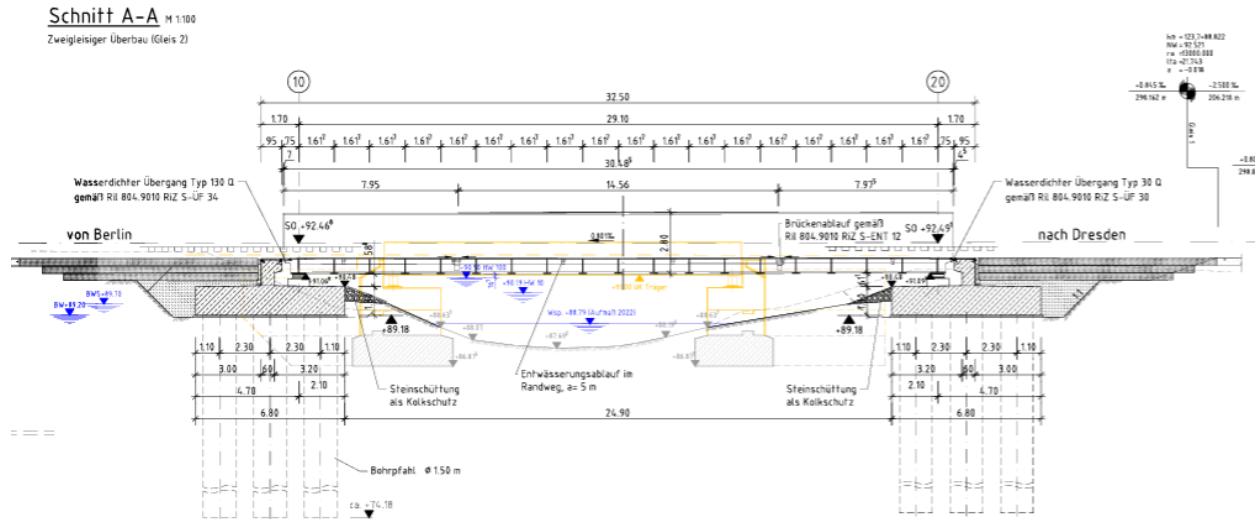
Schnitt A-A M 1:100
Zweigleisiger Überbau (Gleis 2)

10
20

32.50
1.70
29.10
1.70
95 | 75 | 1.61⁷ | 1.61⁷ | 1.61⁷ | 1.61⁷ | 1.61⁷ | 1.61⁷ | 1.61⁷ | 1.61⁷ | 1.61⁷ | 1.61⁷ | 1.61⁷ | 1.61⁷ | 1.61⁷ | 1.61⁷ | 1.61⁷ | 1.61⁷ | 1.61⁷ | 1.61⁷ | 75 | 95
30.48⁵
7.95
14.56
7.97⁵

Wasserdichter Übergang Typ 130 Q
gemäß Ril 804.9010 RiZ S-ÜF 34

Wasserdichter Übergang Typ 30 Q
gemäß Ril 804.9010 RiZ S-ÜF 30

SO +92.46⁶
SO +92.49⁵
Brückenablauf gemäß
Ril 804.9010 RiZ S-ENT 12
0.80%
2.80

von Berlin
nach Dresden

BWS=89.10
BW=89.20
+90.19 =W 10
Wsp. =88.79 (Aufmaß 2022)

+89.18
+89.18

1.10 | 2.30 | 2.30 | 1.10
3.00 | 60 | 3.20
2.10
4.70
6.80

1.10 | 2.30 | 2.30 | 1.10
3.20 | 60 | 3.00
2.10
4.70
6.80

24.90

Steinschüttung
als Kolkschutz

Entwässerungsablauf im
Randweg, a= 5 m

Steinschüttung
als Kolkschutz

Bohrpfahl Ø 1.50 m

ca. +74.18

Gleis 1
296.162 m
206.218 m